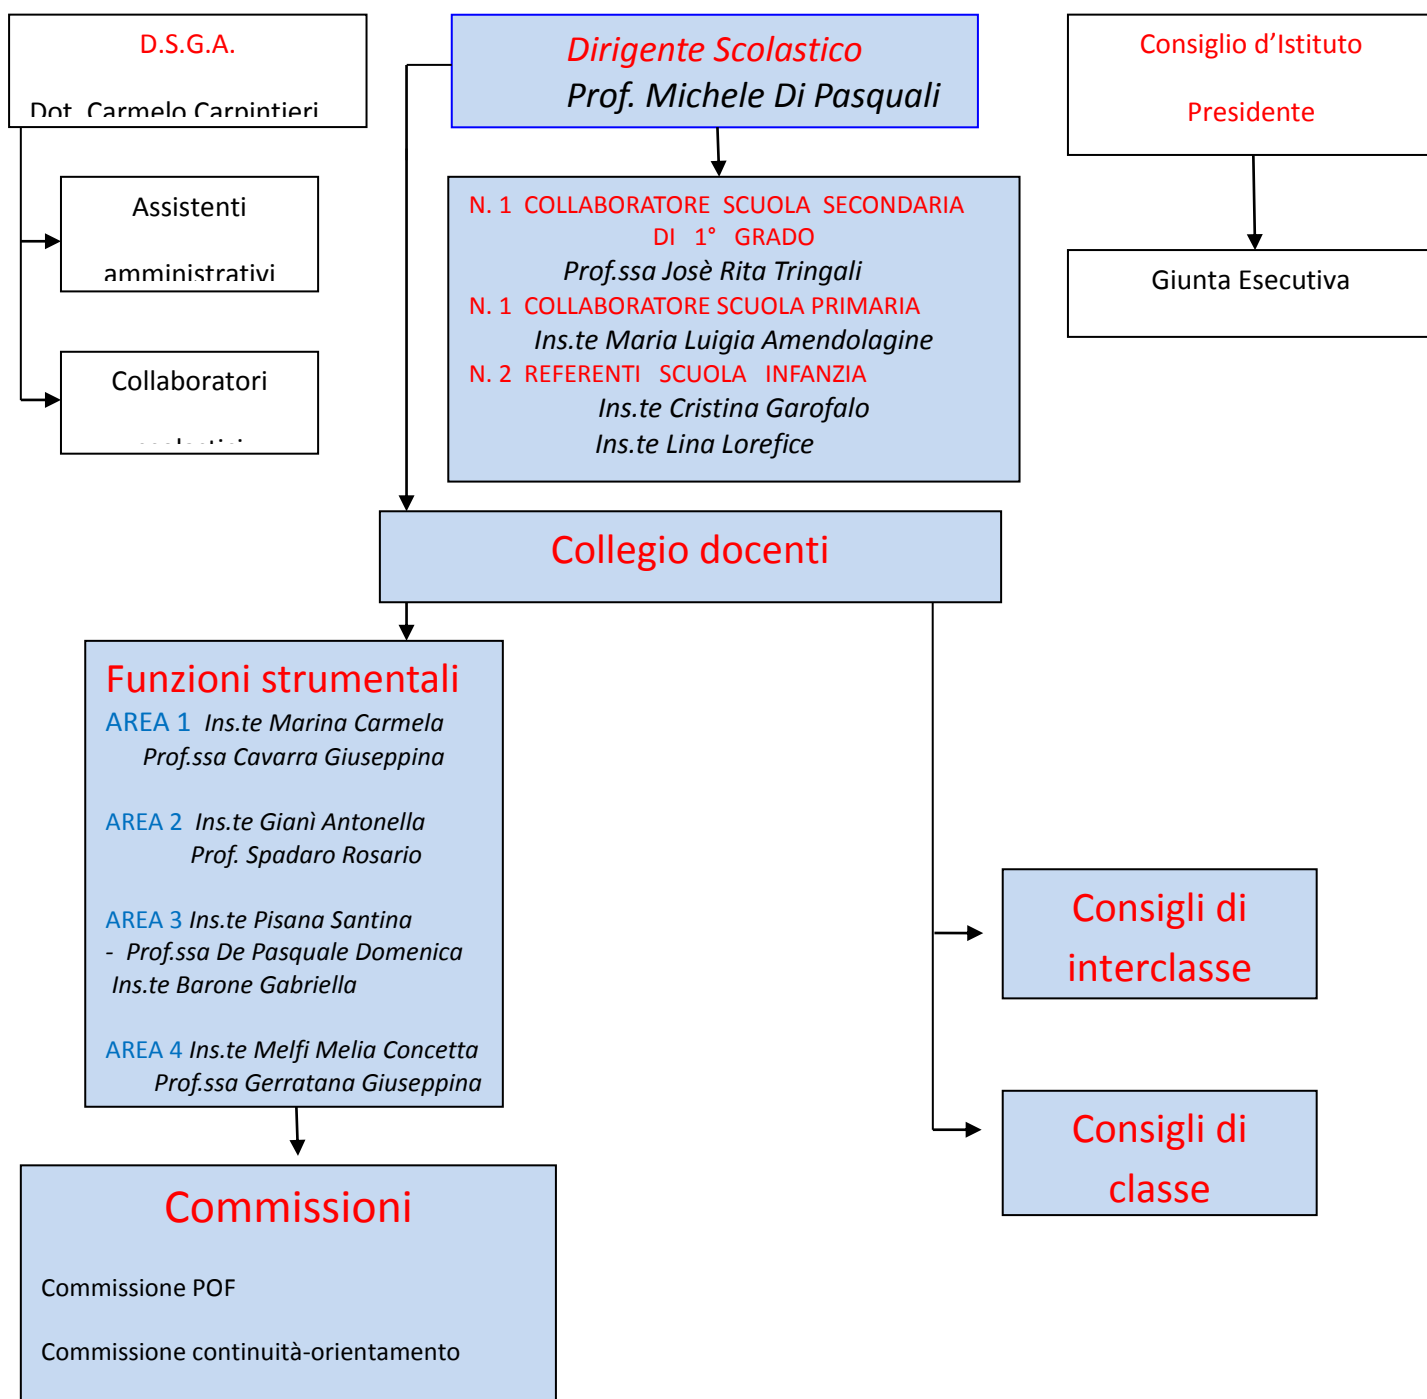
D.S.G.A.

Dot. Carmelo Carpintieri

Assistenti

amministrativi

Collaboratori

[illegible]

Dirigente Scolastico
Prof. Michele Di Pasquali

N. 1 COLLABORATORE SCUOLA SECONDARIA DI 1° GRADO
Prof.ssa Josè Rita Tringali
N. 1 COLLABORATORE SCUOLA PRIMARIA
Ins.te Maria Luigia Amendolagine
N. 2 REFERENTI SCUOLA INFANZIA
Ins.te Cristina Garofalo
Ins.te Lina Lorefice

Consiglio d'Istituto

Presidente

Giunta Esecutiva

Collegio docenti

Funzioni strumentali
AREA 1 Ins.te Marina Carmela
Prof.ssa Cavarra Giuseppina

AREA 2 Ins.te Gianì Antonella
Prof. Spadaro Rosario

AREA 3 Ins.te Pisana Santina
- Prof.ssa De Pasquale Domenica
Ins.te Barone Gabriella

AREA 4 Ins.te Melfi Melia Concetta
Prof.ssa Gerratana Giuseppina

Consigli di interclasse

Consigli di classe

Commissioni

Commissione POF

Commissione continuità-orientamento